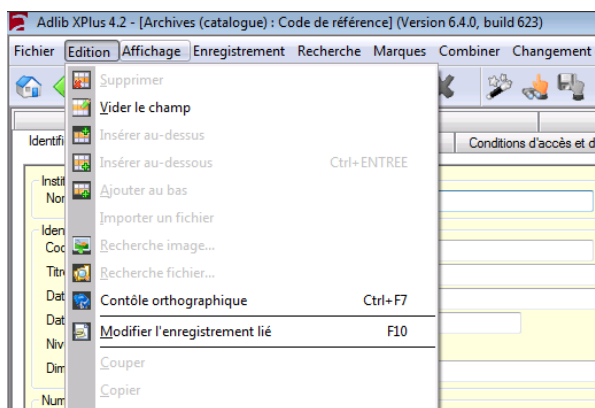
Adlib XPlus 4.2 - [Archives (catalogue) : Code de référence] (Version 6.4.0, build 623)

Fichier Edition Affichage Enregistrement Recherche Marques Combiner Changement

Supprimer
Vider le champ
Insérer au-dessus
Insérer au-dessous Ctrl+ENTREE
Ajouter au bas
Importer un fichier
Recherche image...
Recherche fichier...
Contôle orthographique Ctrl+F7
Modifier l'enregistrement lié F10
Couper
Copier

Identifi
Conditions d'accès et d
Instit
Nor
Iden
Coc
Titr
Dat
Dat
Niv
Dim
Num